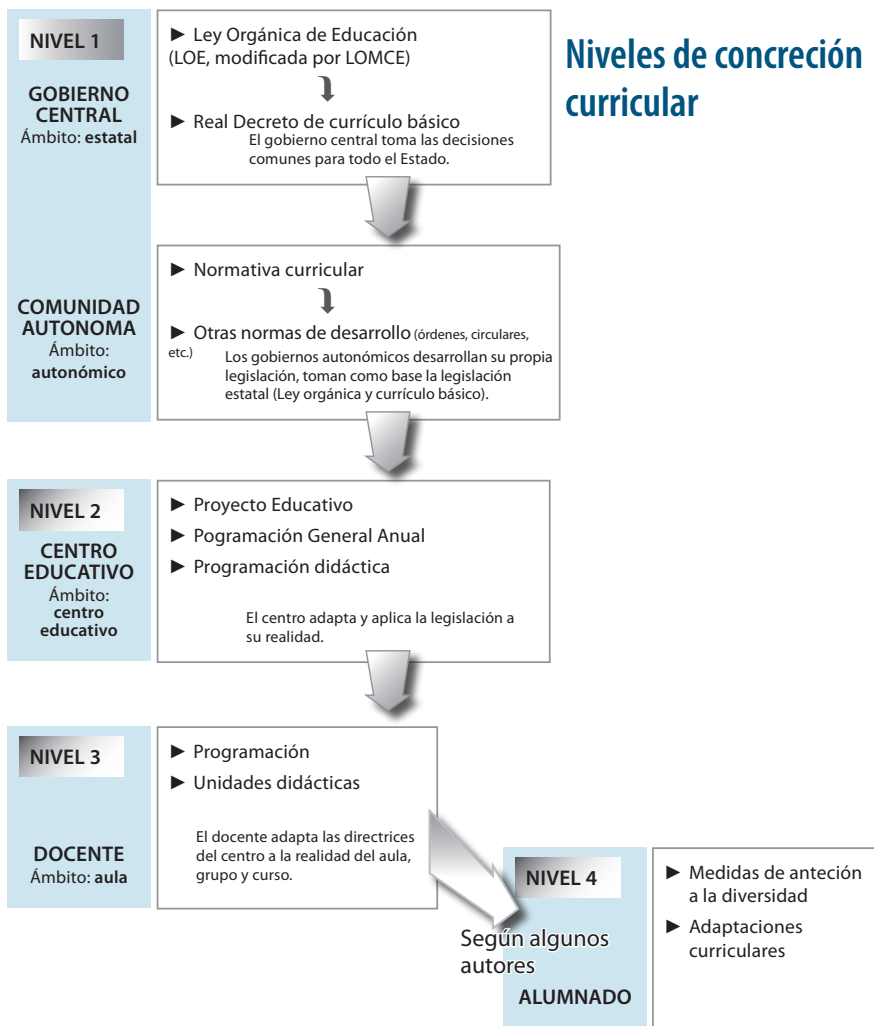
NIVEL 1

GOBIERNO CENTRAL
Ámbito: estatal

► Ley Orgánica de Educación (LOE, modificada por LOMCE)

► Real Decreto de currículo básico
El gobierno central toma las decisiones comunes para todo el Estado.

Niveles de concreción curricular

COMUNIDAD AUTONOMA
Ámbito: autonómico

► Normativa curricular

► Otras normas de desarrollo (órdenes, circulares, etc.)
Los gobiernos autonómicos desarrollan su propia legislación, toman como base la legislación estatal (Ley orgánica y currículo básico).

NIVEL 2

CENTRO EDUCATIVO
Ámbito: centro educativo

► Proyecto Educativo
► Pogramación General Anual
► Programación didáctica

El centro adapta y aplica la legislación a su realidad.

NIVEL 3

DOCENTE
Ámbito: aula

► Programación
► Unidades didácticas

El docente adapta las directrices del centro a la realidad del aula, grupo y curso.

NIVEL 4

Según algunos autores

ALUMNADO

► Medidas de anteción a la diversidad
► Adaptaciones curriculares